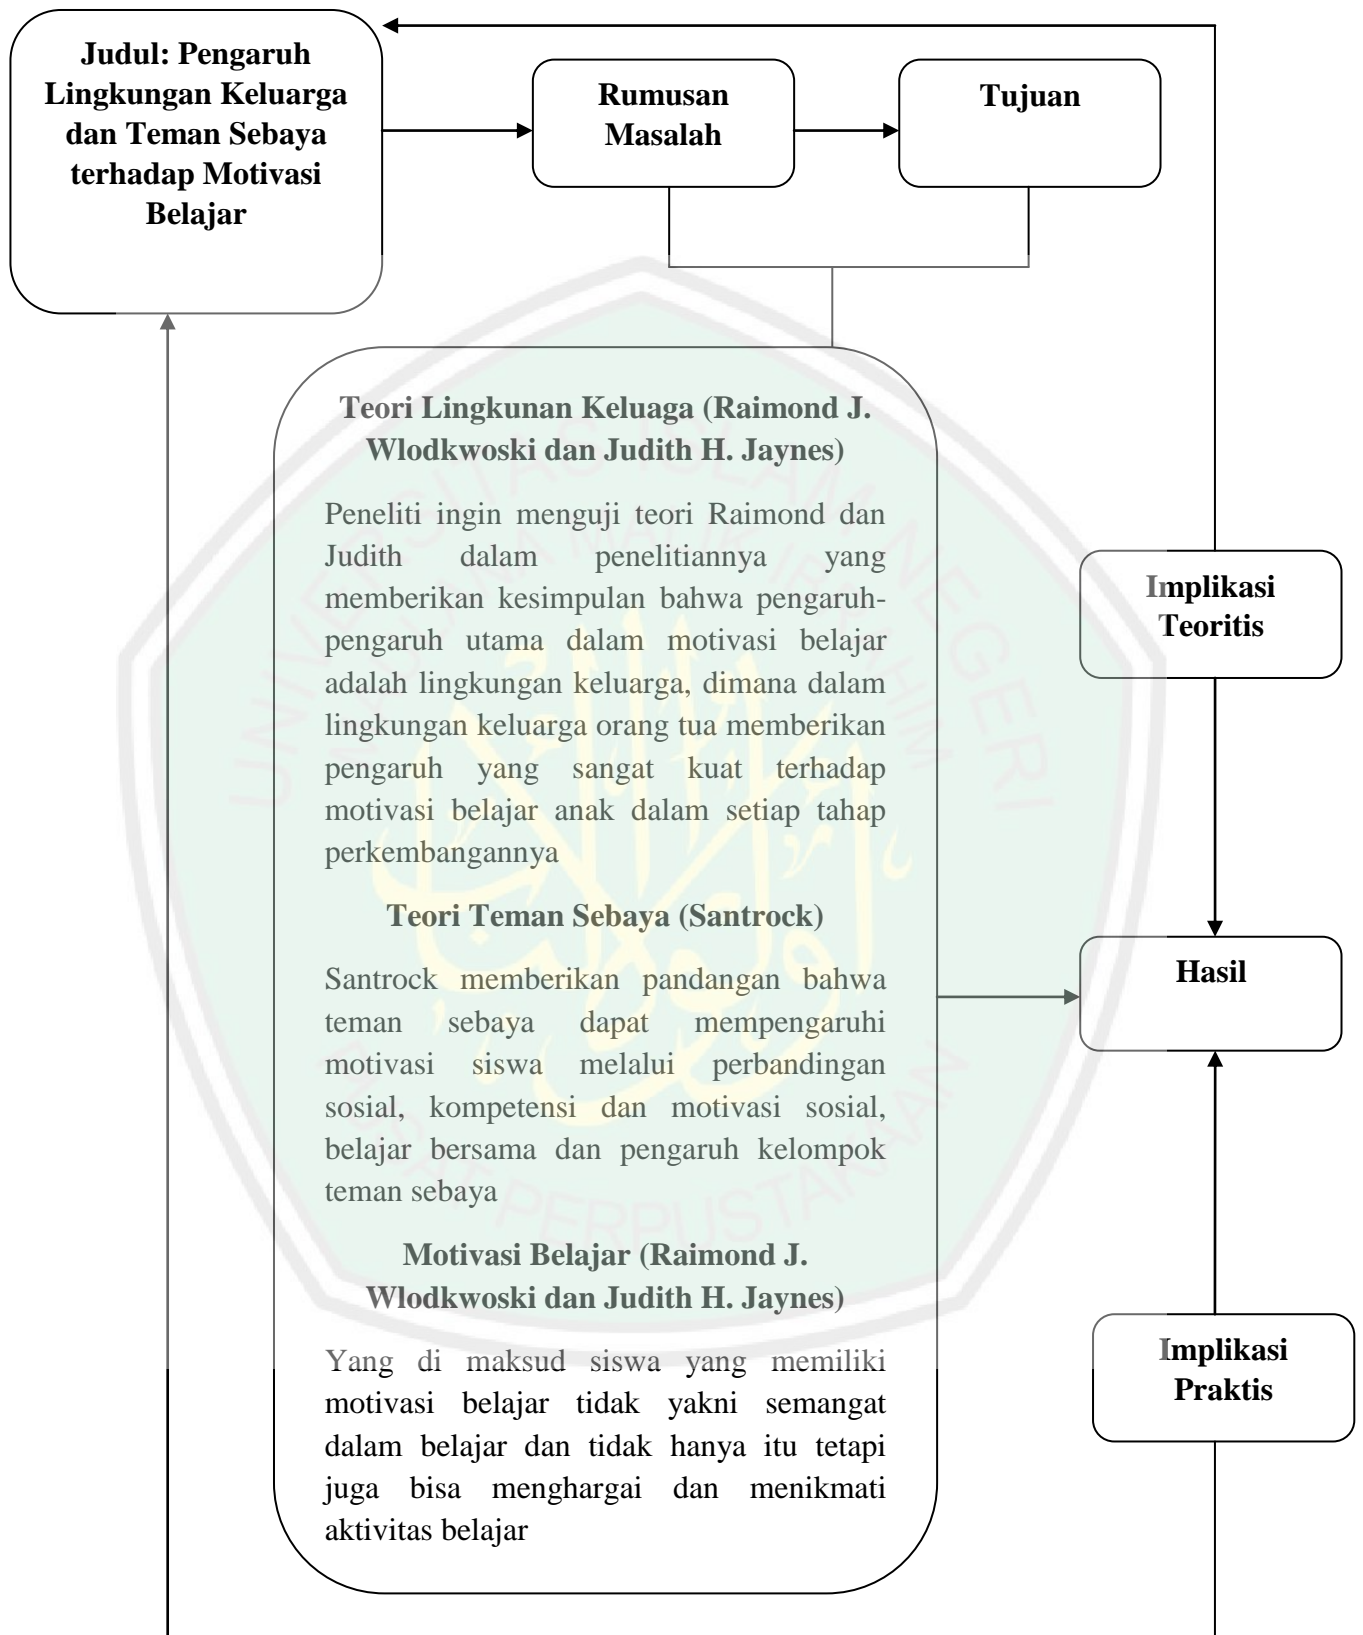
Judul: Pengaruh Lingkungan Keluarga dan Teman Sebaya terhadap Motivasi Belajar

Rumusan Masalah

Tujuan

Teori Lingkunan Keluaga (Raimond J. Wlodkwoski dan Judith H. Jaynes)

Peneliti ingin menguji teori Raimond dan Judith dalam penelitiannya yang memberikan kesimpulan bahwa pengaruh-pengaruh utama dalam motivasi belajar adalah lingkungan keluarga, dimana dalam lingkungan keluarga orang tua memberikan pengaruh yang sangat kuat terhadap motivasi belajar anak dalam setiap tahap perkembangannya

Teori Teman Sebaya (Santrock)

Santrock memberikan pandangan bahwa teman sebaya dapat mempengaruhi motivasi siswa melalui perbandingan sosial, kompetensi dan motivasi sosial, belajar bersama dan pengaruh kelompok teman sebaya

Motivasi Belajar (Raimond J. Wlodkwoski dan Judith H. Jaynes)

Yang di maksud siswa yang memiliki motivasi belajar tidak yakni semangat dalam belajar dan tidak hanya itu tetapi juga bisa menghargai dan menikmati aktivitas belajar

Implikasi Teoritis

Hasil

Implikasi Praktis